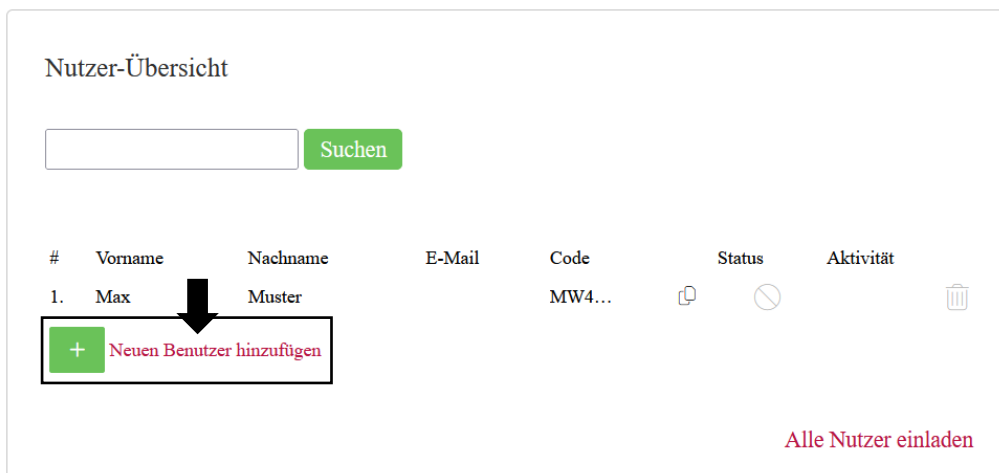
Nutzer-Übersicht

Suchen

| # | Vorname | Nachname | E-Mail | Code | Status | Aktivität |
|---|---|---|---|---|---|---|
| 1. | Max | Muster | | MW4… | | |

+ Neuen Benutzer hinzufügen

Alle Nutzer einladen